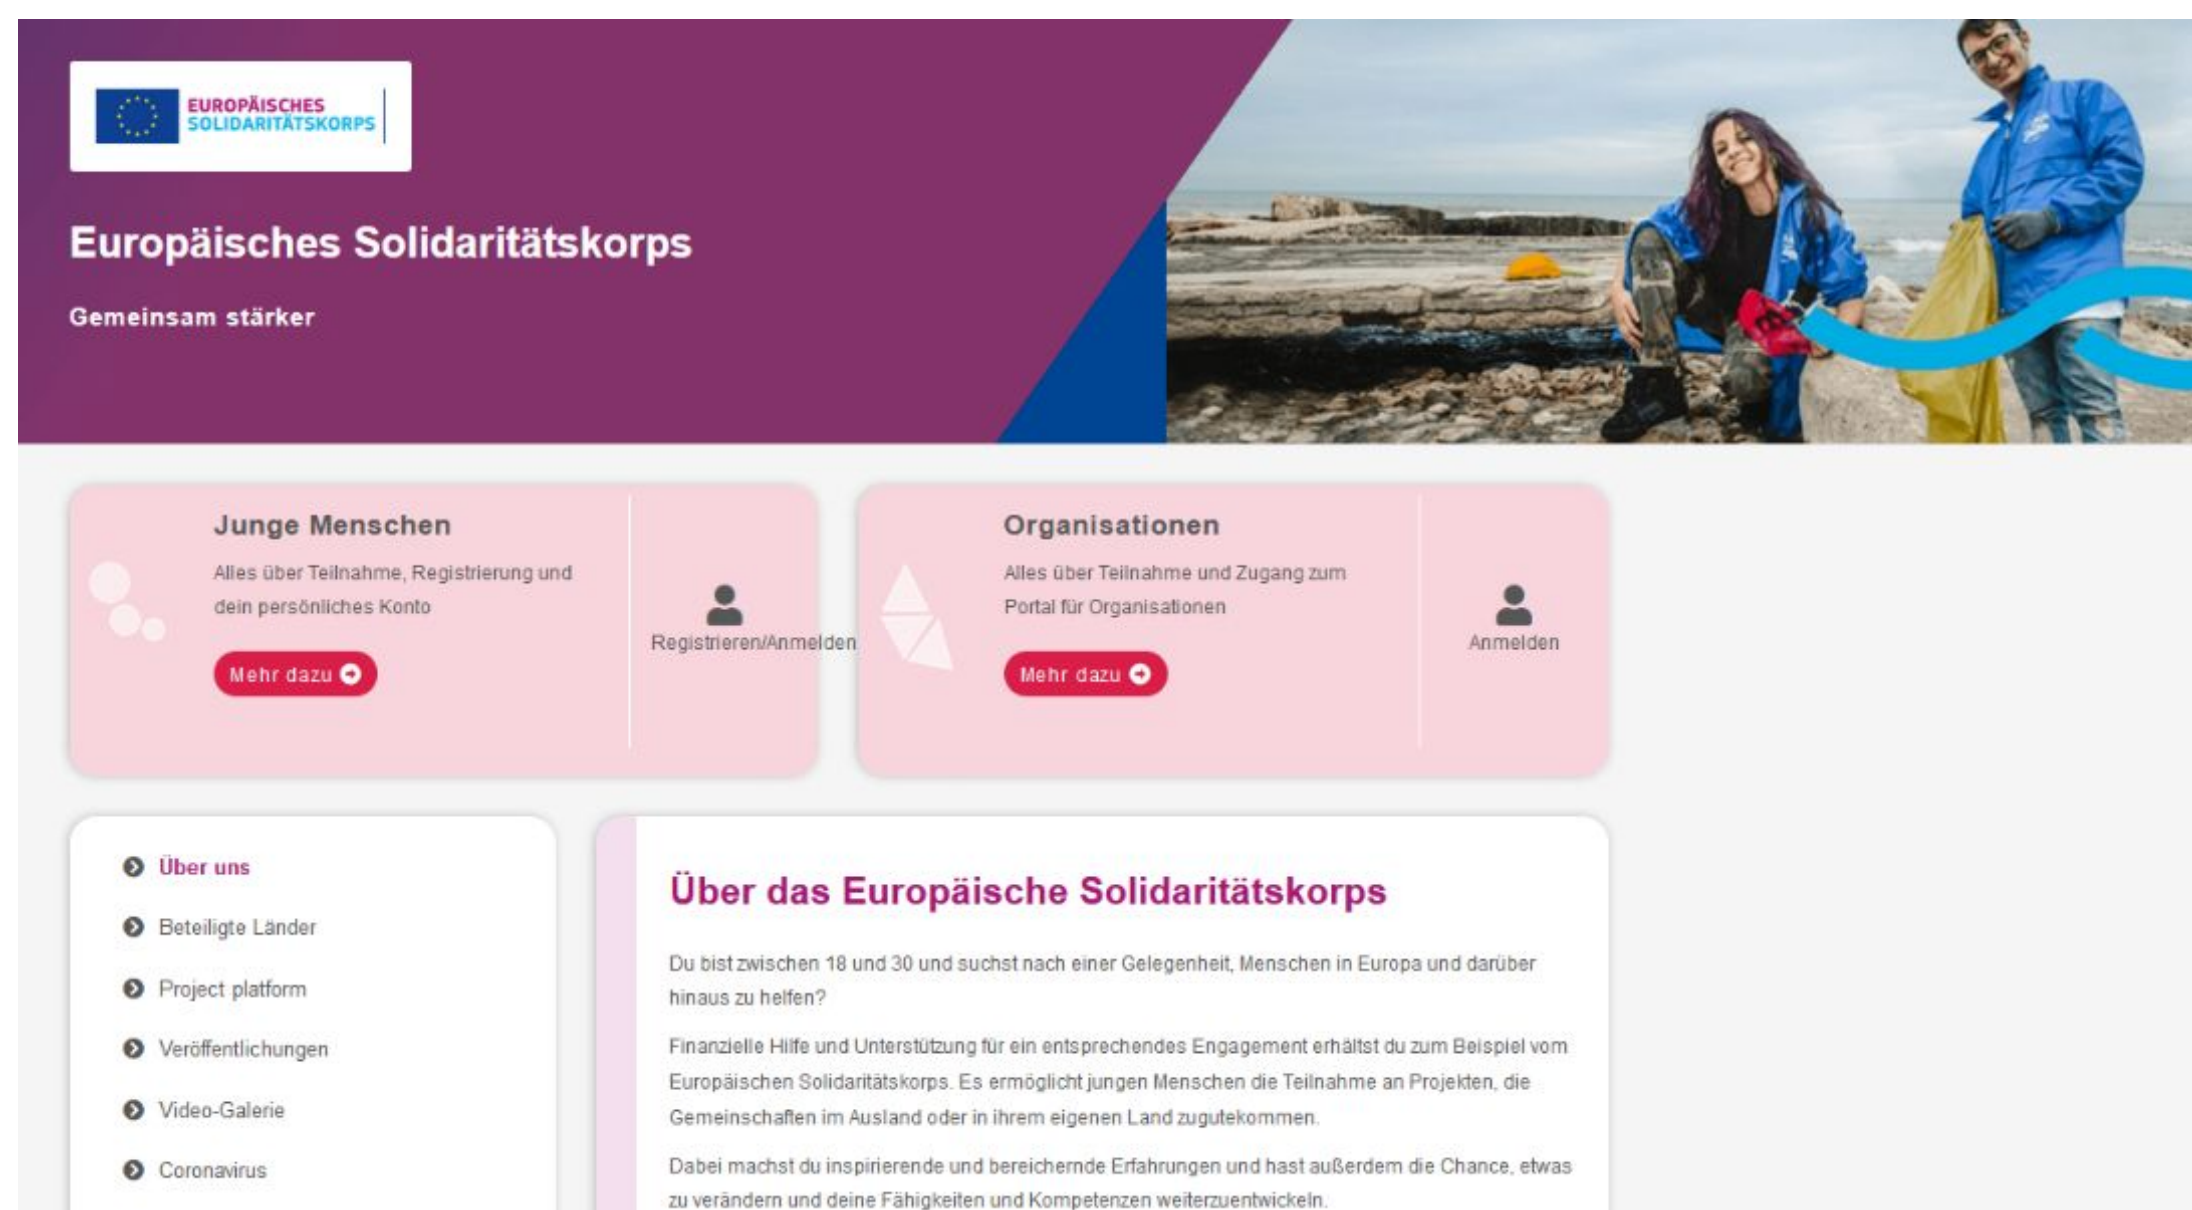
EUROPÄISCHES SOLIDARITÄTSKORPS

Europäisches Solidaritätskorps

Gemeinsam stärker

Junge Menschen

Alles über Teilnahme, Registrierung und dein persönliches Konto

Mehr dazu

Registrieren/Anmelden

Organisationen

Alles über Teilnahme und Zugang zum Portal für Organisationen

Mehr dazu

Anmelden

Über uns

Beteiligte Länder

Project platform

Veröffentlichungen

Video-Galerie

Coronavirus

Über das Europäische Solidaritätskorps

Du bist zwischen 18 und 30 und suchst nach einer Gelegenheit, Menschen in Europa und darüber hinaus zu helfen?

Finanzielle Hilfe und Unterstützung für ein entsprechendes Engagement erhältst du zum Beispiel vom Europäischen Solidaritätskorps. Es ermöglicht jungen Menschen die Teilnahme an Projekten, die Gemeinschaften im Ausland oder in ihrem eigenen Land zugutekommen.

Dabei machst du inspirierende und bereichernde Erfahrungen und hast außerdem die Chance, etwas zu verändern und deine Fähigkeiten und Kompetenzen weiterzuentwickeln.